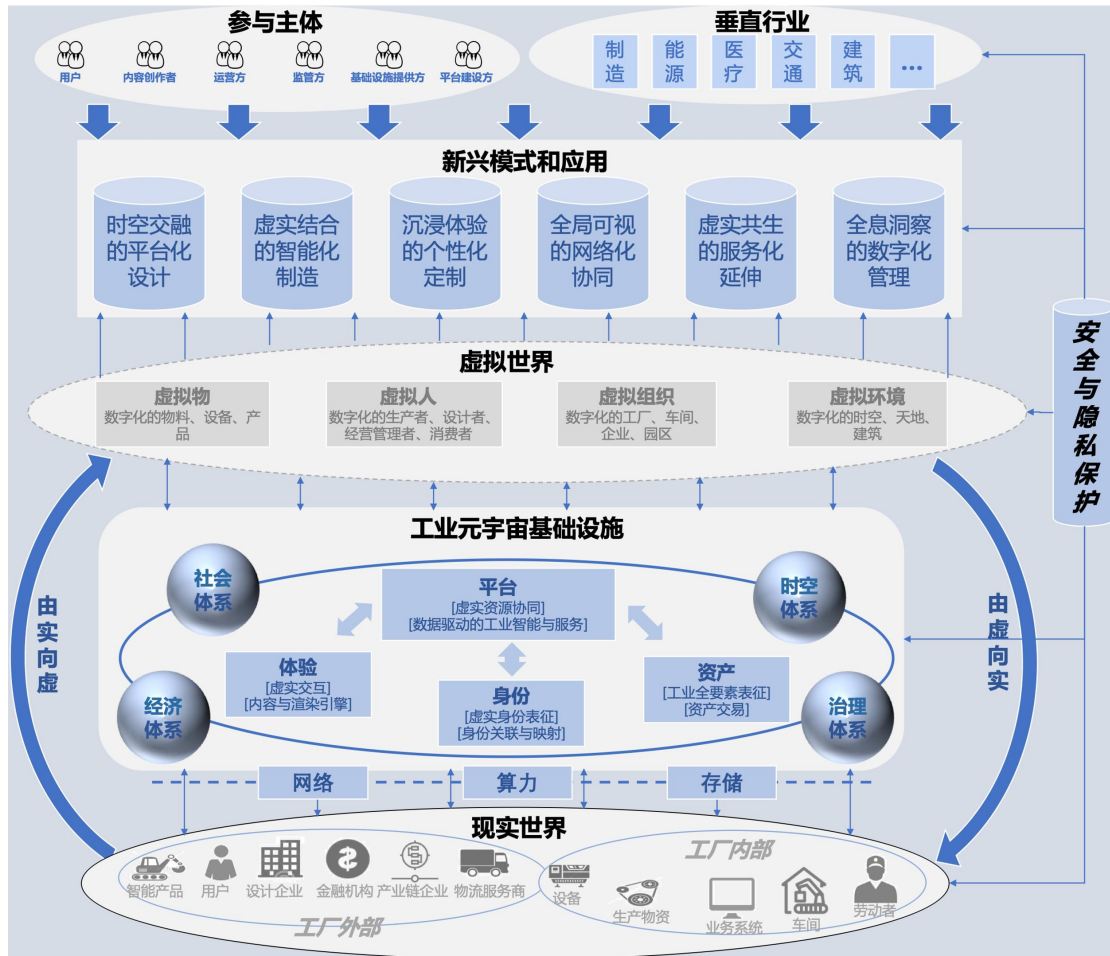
参与主体

用户 内容创作者 运营方 监管方 基础设施提供方 平台建设方

垂直行业

制造 能源 医疗 交通 建筑 …

新兴模式和应用

时空交融的平台化设计

虚实结合的智能化制造

沉浸体验的个性化定制

全局可视的网络化协同

虚实共生的服务化延伸

全息洞察的数字化管理

安全与隐私保护

虚拟世界

虚拟物
数字化的物料、设备、产品

虚拟人
数字化的生产者、设计者、经营管理者、消费者

虚拟组织
数字化的工厂、车间、企业、园区

虚拟环境
数字化的时空、天地、建筑

工业元宇宙基础设施

社会体系

时空体系

经济体系

治理体系

平台
[虚实资源协同]
[数据驱动的工业智能与服务]

体验
[虚实交互]
[内容与渲染引擎]

身份
[虚实身份表征]
[身份关联与映射]

资产
[工业全要素表征]
[资产交易]

由实向虚

由虚向实

网络 算力 存储

现实世界

智能产品 用户 设计企业 金融机构 产业链企业 物流服务商

工厂外部

工厂内部

设备 生产物资 业务系统 车间 劳动者